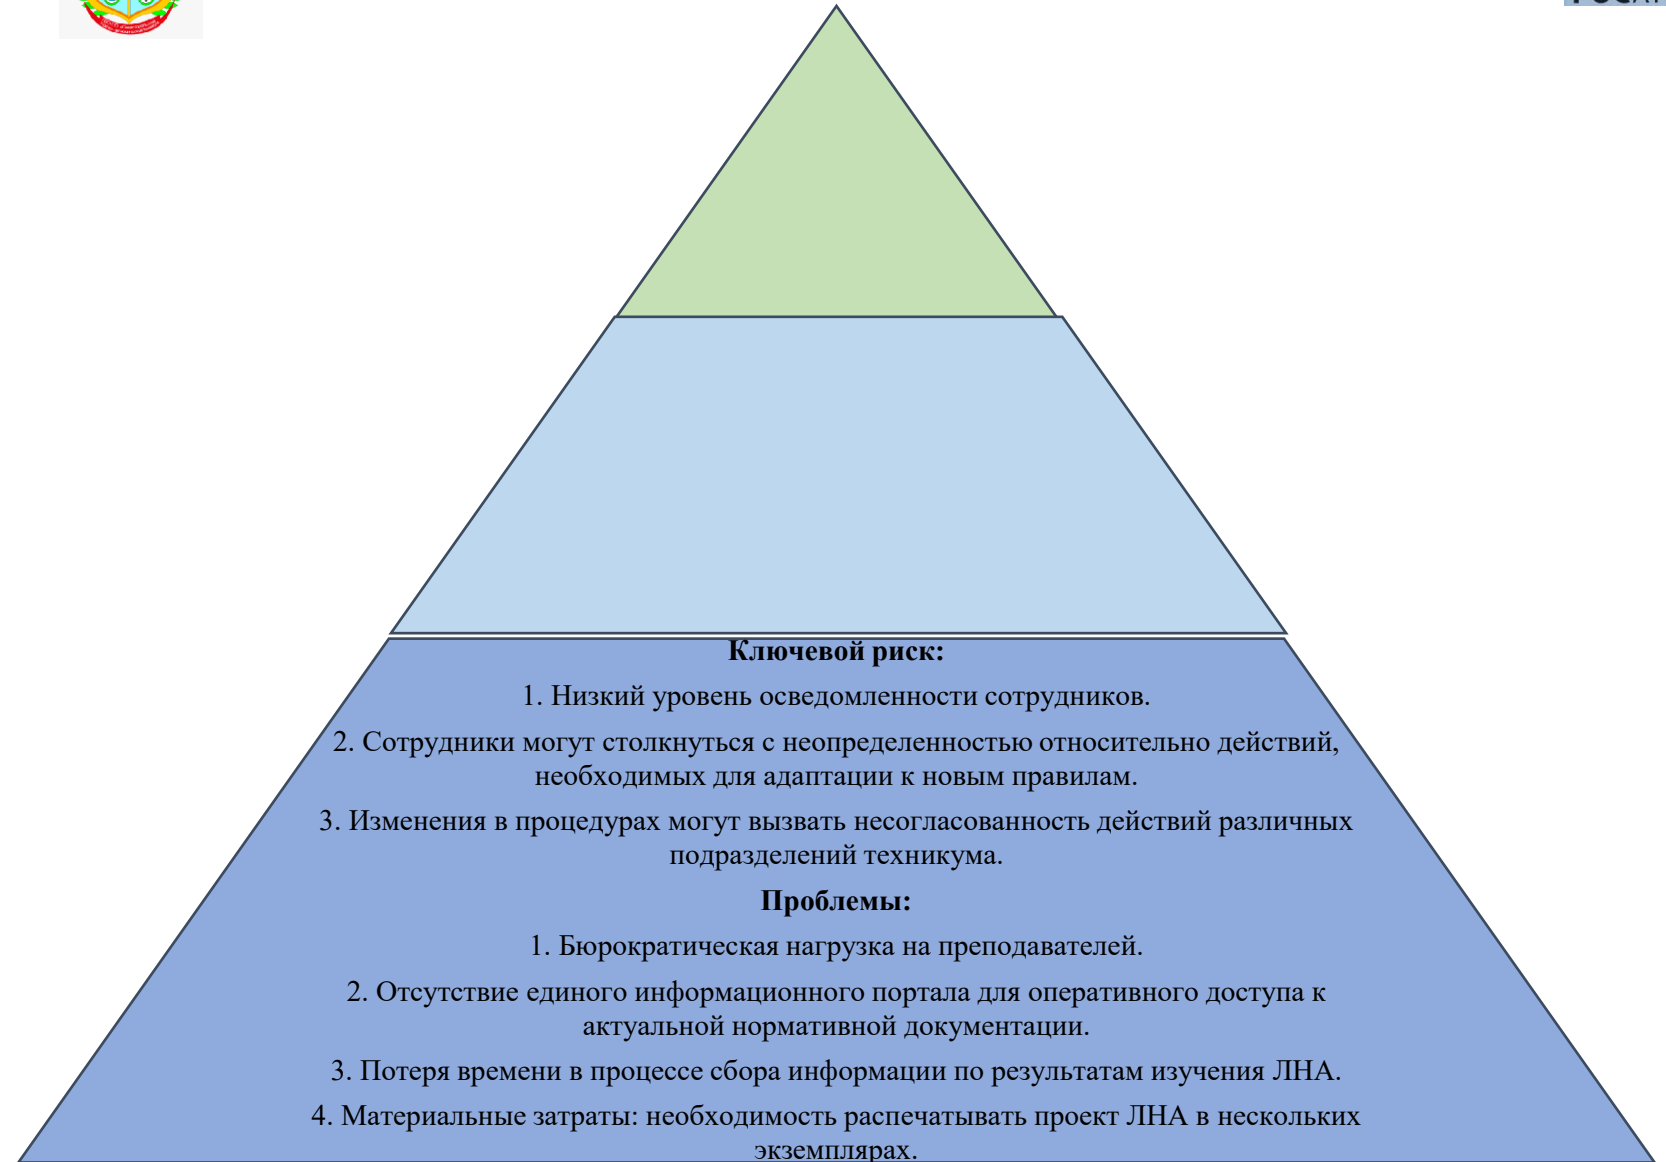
Ключевой риск:

1. Низкий уровень осведомленности сотрудников.

2. Сотрудники могут столкнуться с неопределенностью относительно действий, необходимых для адаптации к новым правилам.

3. Изменения в процедурах могут вызвать несогласованность действий различных подразделений техникума.

Проблемы:

1. Бюрократическая нагрузка на преподавателей.

2. Отсутствие единого информационного портала для оперативного доступа к актуальной нормативной документации.

3. Потеря времени в процессе сбора информации по результатам изучения ЛНА.

4. Материальные затраты: необходимость распечатывать проект ЛНА в нескольких экземплярах.